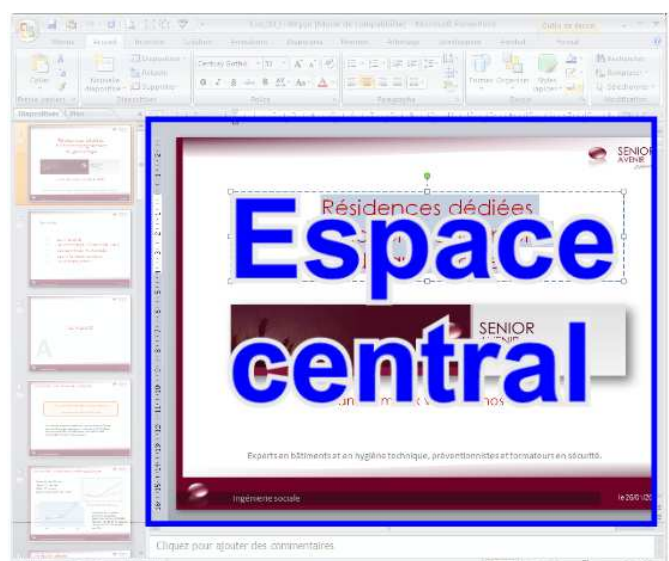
Espace central

Résidences dédiées

SENIOR AVENIR

SENIOR AVENIR

Experts en bâtiments et en hygiène technique, préventionnistes et formateurs en sécurité.

Ingénierie sociale

le 26/01/20

Cliquez pour ajouter des commentaires

Accueil

Diapositives

Plan

Coller

Nouvelle diapositive

Disposition

Rétablir

Supprimer

Presse-papiers

Diapositives

Police

Paragraphe

Dessin

Modification

Century Gothic

Formes

Organiser

Styles rapides

Rechercher

Remplacer

Sélectionner

Outils de dessin

Format